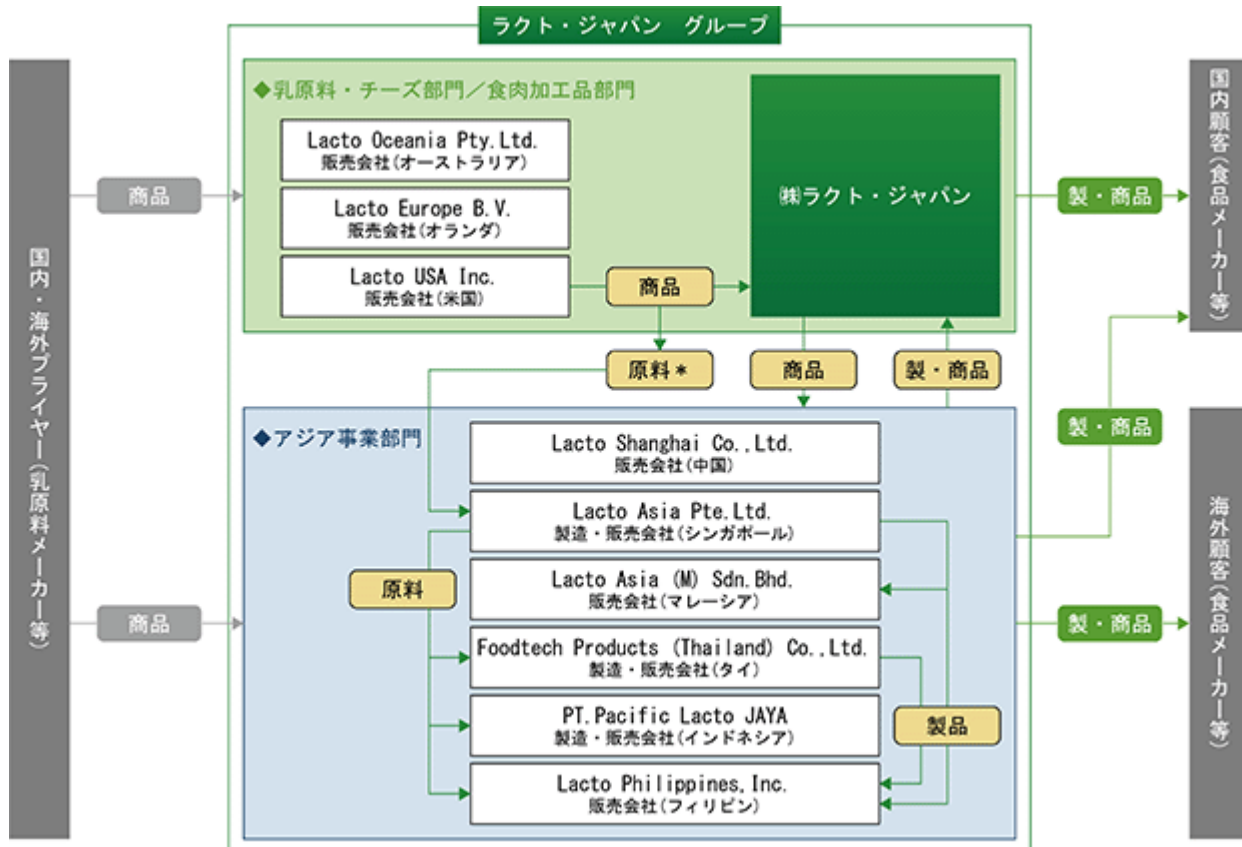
ラクト・ジャパン　グループ

国内・海外サプライヤー（乳原料メーカー等）

商品

商品

◆乳原料・チーズ部門／食肉加工品部門

Lacto Oceania Pty.Ltd.
販売会社（オーストラリア）

Lacto Europe B.V.
販売会社（オランダ）

Lacto USA Inc.
販売会社（米国）

商品

㈱ラクト・ジャパン

原料＊

商品

製・商品

◆アジア事業部門

Lacto Shanghai Co.,Ltd.
販売会社（中国）

Lacto Asia Pte.Ltd.
製造・販売会社（シンガポール）

原料

Lacto Asia (M) Sdn.Bhd.
販売会社（マレーシア）

Foodtech Products (Thailand) Co.,Ltd.
製造・販売会社（タイ）

PT.Pacific Lacto JAYA
製造・販売会社（インドネシア）

製品

Lacto Philippines,Inc.
販売会社（フィリピン）

製・商品

国内顧客（食品メーカー等）

製・商品

製・商品

海外顧客（食品メーカー等）